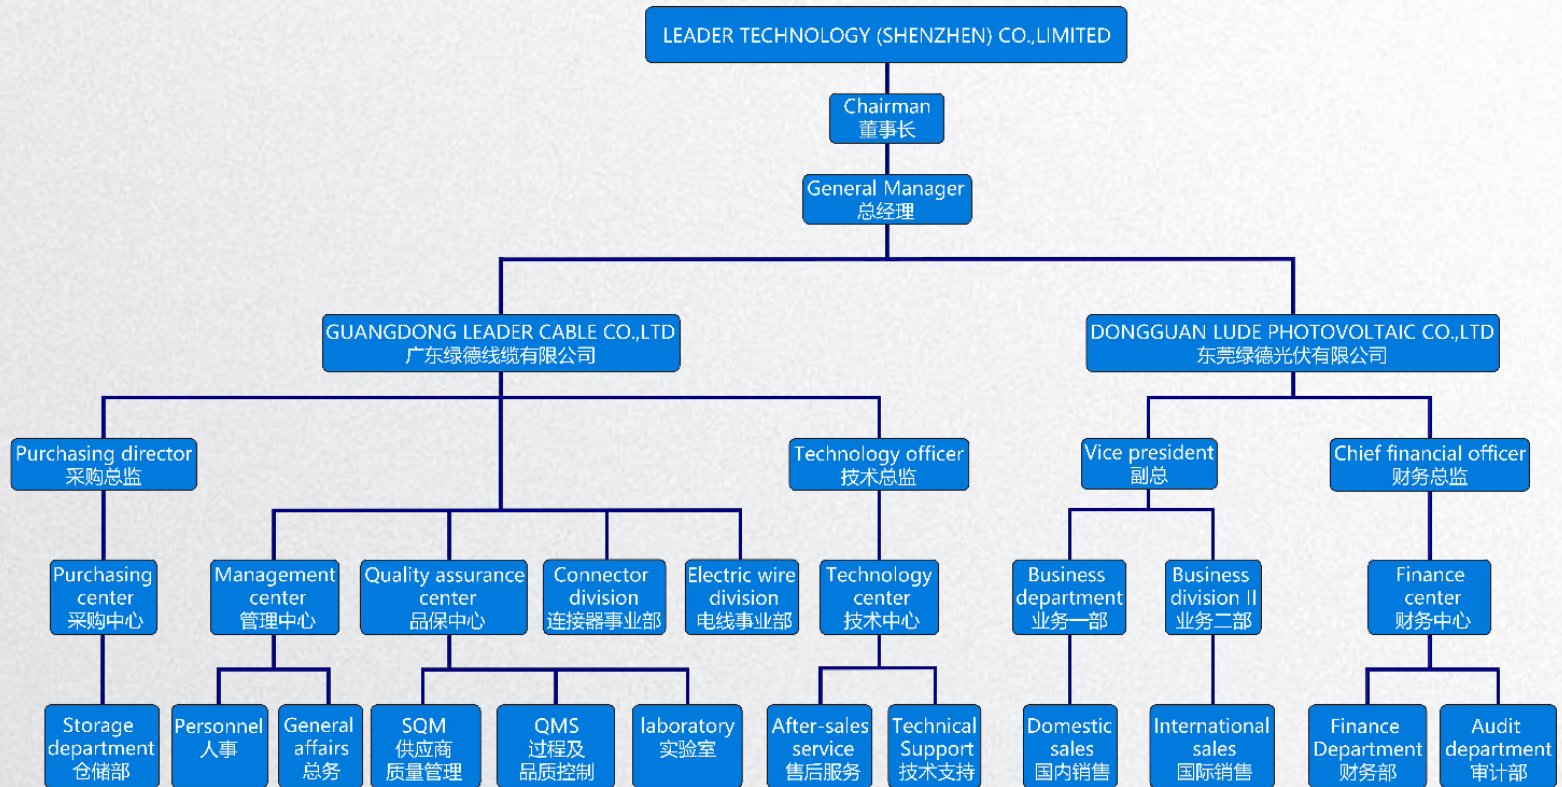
LEADER TECHNOLOGY (SHENZHEN) CO.,LIMITED

Chairman
董事长

General Manager
总经理

GUANGDONG LEADER CABLE CO.,LTD
广东绿德线缆有限公司

DONGGUAN LUDE PHOTOVOLTAIC CO.,LTD
东莞绿德光伏有限公司

Purchasing director
采购总监

Technology officer
技术总监

Vice president
副总

Chief financial officer
财务总监

Purchasing center
采购中心

Management center
管理中心

Quality assurance center
品保中心

Connector division
连接器事业部

Electric wire division
电线事业部

Technology center
技术中心

Business department
业务一部

Business division II
业务二部

Finance center
财务中心

Storage department
仓储部

Personnel
人事

General affairs
总务

SQM
供应商
质量管理

QMS
过程及
品质控制

laboratory
实验室

After-sales service
售后服务

Technical Support
技术支持

Domestic sales
国内销售

International sales
国际销售

Finance Department
财务部

Audit department
审计部